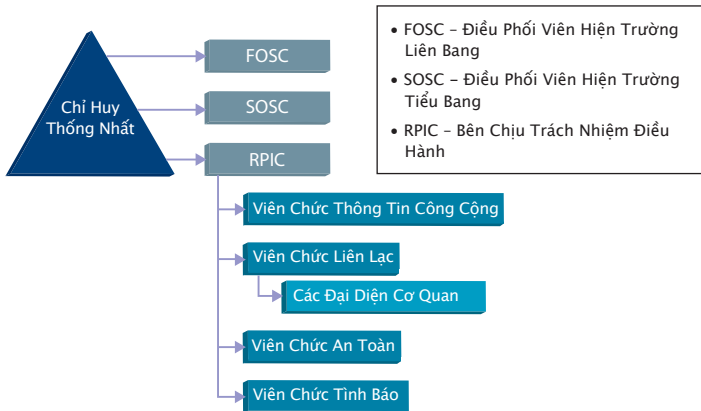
Chỉ Huy Thống Nhất

FOSC

SOSC

RPIC

- FOSC – Điều Phối Viên Hiện Trường Liên Bang
- SOSC – Điều Phối Viên Hiện Trường Tiểu Bang
- RPIC – Bên Chịu Trách Nhiệm Điều Hành

Viên Chức Thông Tin Công Cộng

Viên Chức Liên Lạc

Các Đại Diện Cơ Quan

Viên Chức An Toàn

Viên Chức Tình Báo